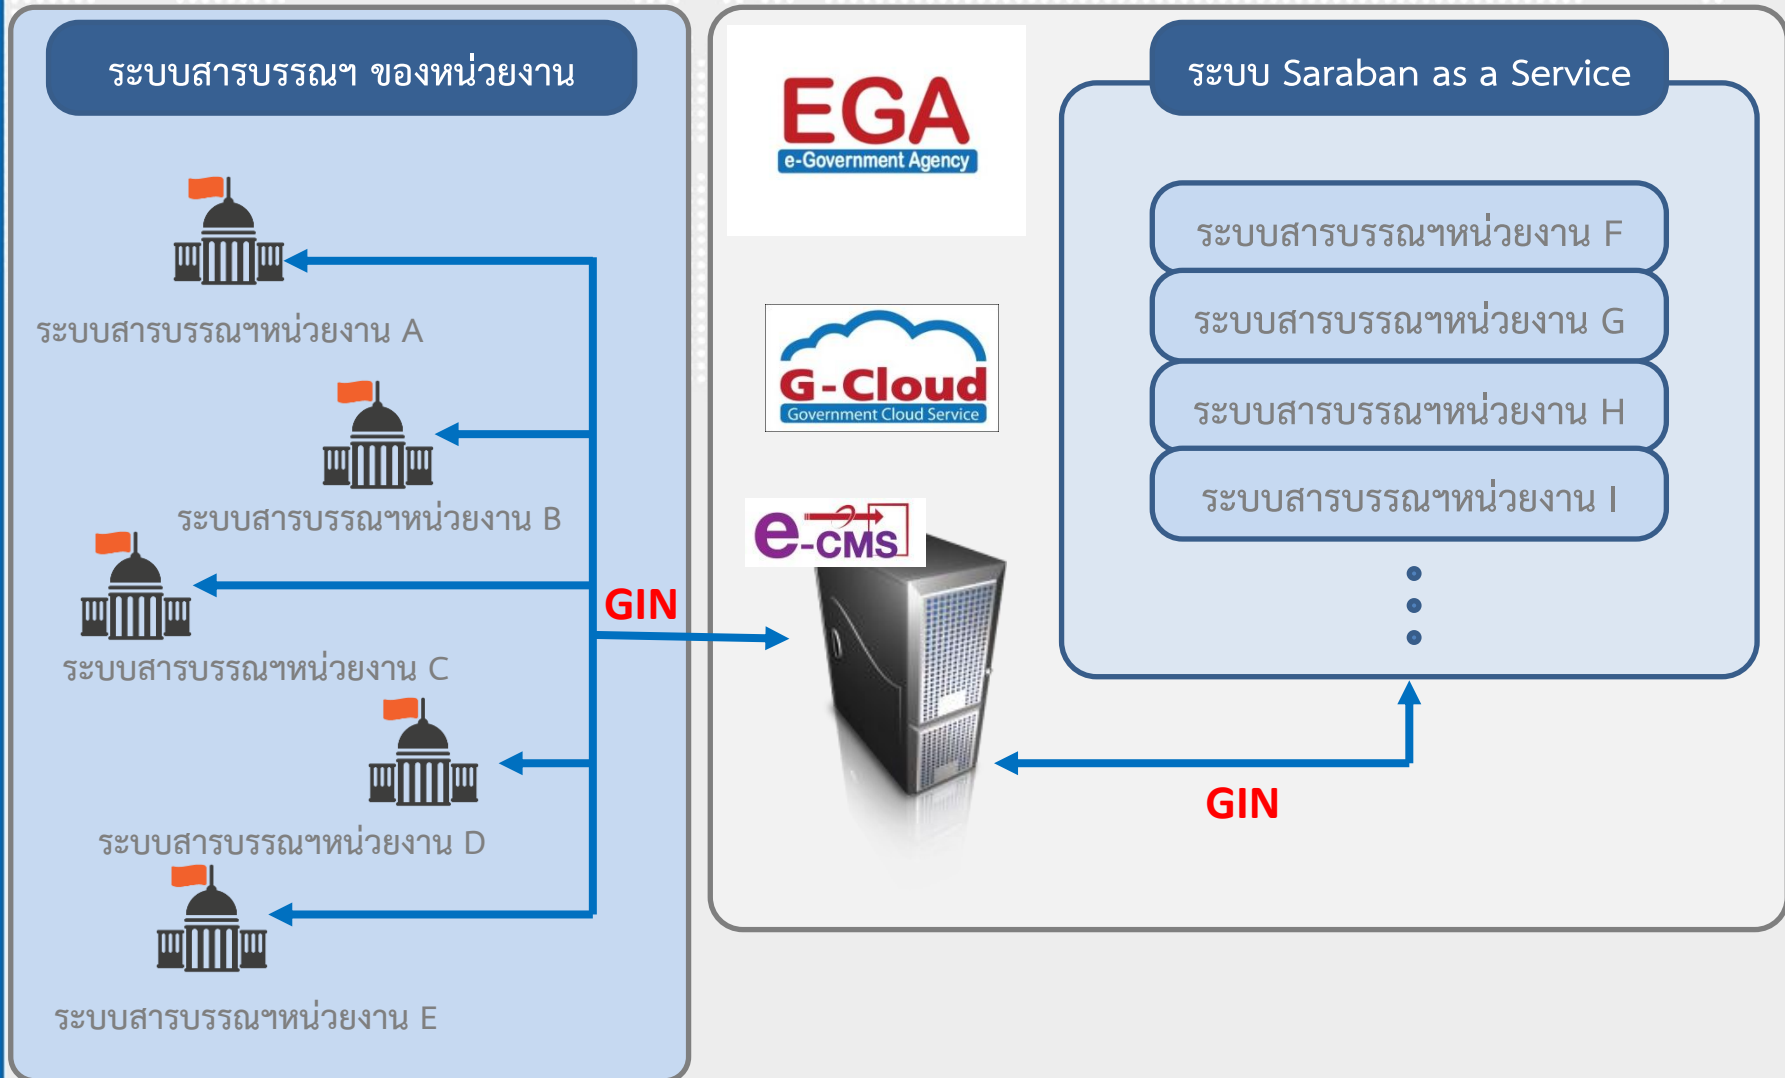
ระบบสารบรรณฯ ของหน่วยงาน

ระบบสารบรรณฯหน่วยงาน A

ระบบสารบรรณฯหน่วยงาน B

ระบบสารบรรณฯหน่วยงาน C

ระบบสารบรรณฯหน่วยงาน D

ระบบสารบรรณฯหน่วยงาน E

GIN

EGA
e-Government Agency

G-Cloud
Government Cloud Service

e-CMS

ระบบ Saraban as a Service

ระบบสารบรรณฯหน่วยงาน F

ระบบสารบรรณฯหน่วยงาน G

ระบบสารบรรณฯหน่วยงาน H

ระบบสารบรรณฯหน่วยงาน I

GIN